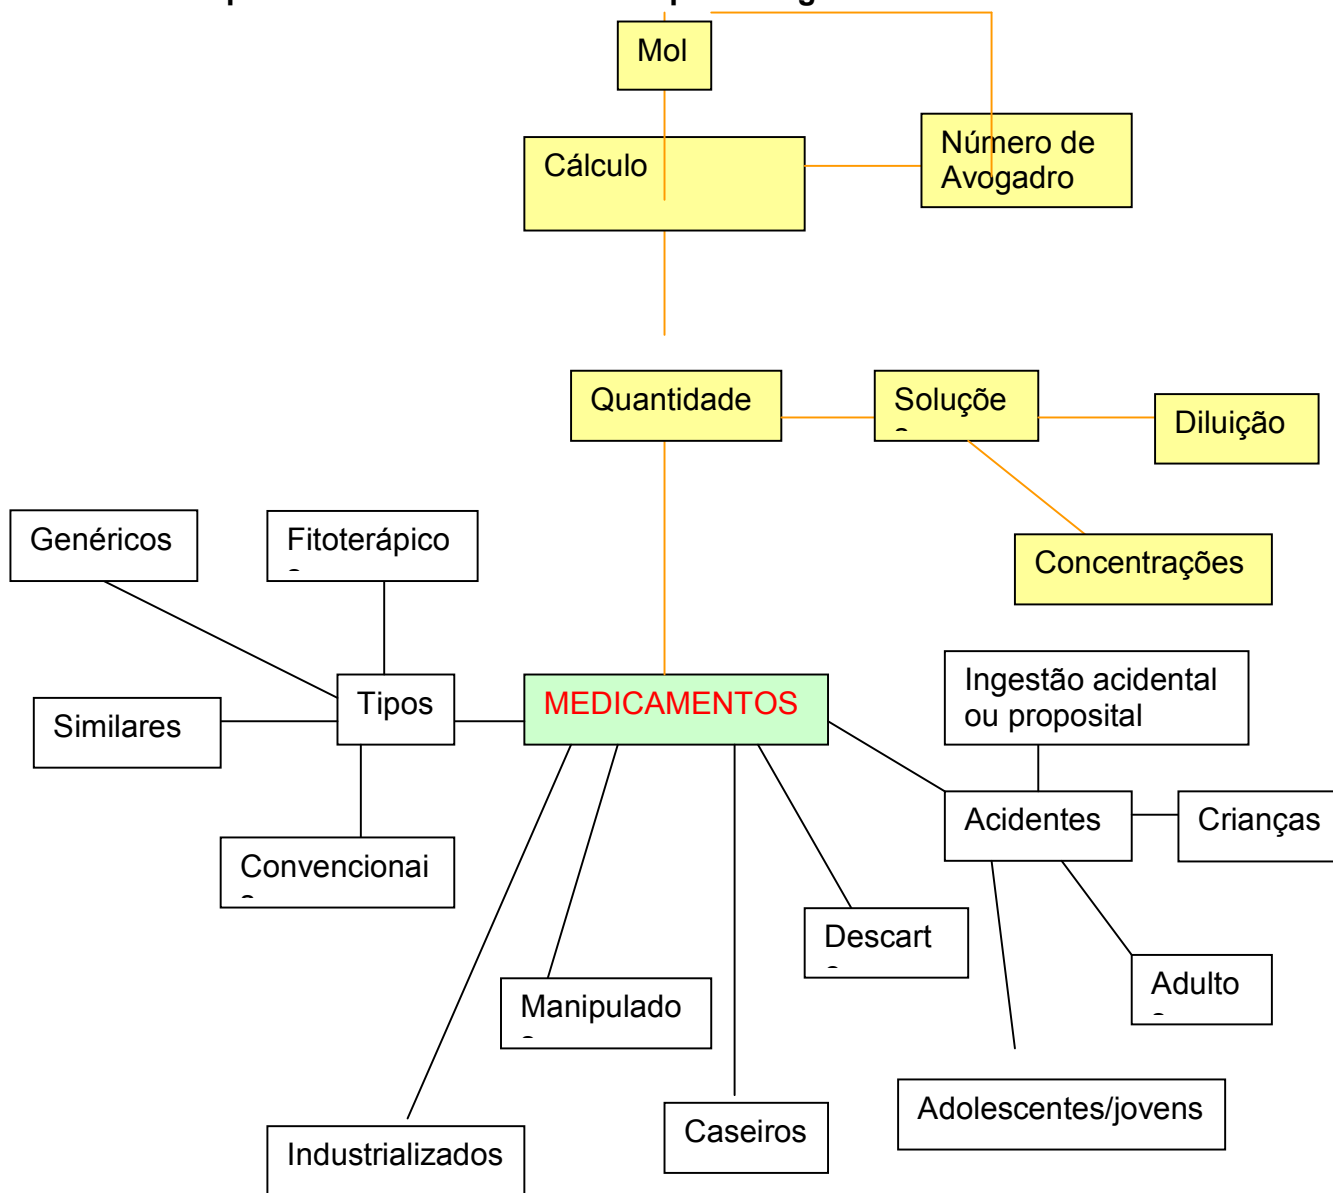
Mol

Cálculo

Número de Avogadro

Quantidade

Soluçõe

Diluição

Concentrações

Genéricos

Fitoterápico

Similares

Tipos

MEDICAMENTOS

Ingestão acidental ou proposital

Convencionai

Acidentes

Crianças

Descart

Manipulado

Adulto

Adolescentes/jovens

Caseiros

Industrializados